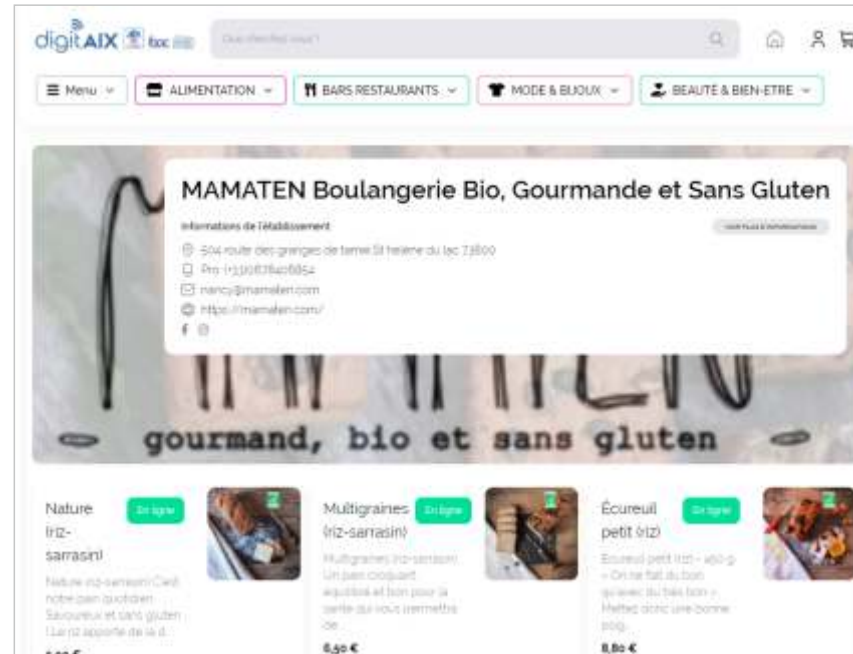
digitAIX fcc

Que cherchez-vous ?

≡ Menu ALIMENTATION BARS RESTAURANTS MODE & BIJOUX BEAUTE & BIEN-ETRE

MAMATEN Boulangerie Bio, Gourmande et Sans Gluten

Informations de l'établissement

Voir plus d'informations

504 route des granges de terre St helene du lac 73800

Pro (+33)0678406854

nancy@mamaten.com

https://mamaten.com/

gourmand, bio et sans gluten

Nature (riz-sarrasin)

En ligne

Nature (riz-sarrasin) C'est notre pain quotidien. Savoureux et sans gluten ! Le riz apporte de la d...

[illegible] €

Multigraines (riz-sarrasin)

En ligne

Multigraines (riz-sarrasin) Un pain croquant, équilibré et bon pour la santé qui vous permettra de...

6,50 €

Écureuil petit (riz)

En ligne

Écureuil petit (riz) - 450 g « On ne fait du bon qu'avec du très bon » Mettez donc une bonne poig...

8,80 €